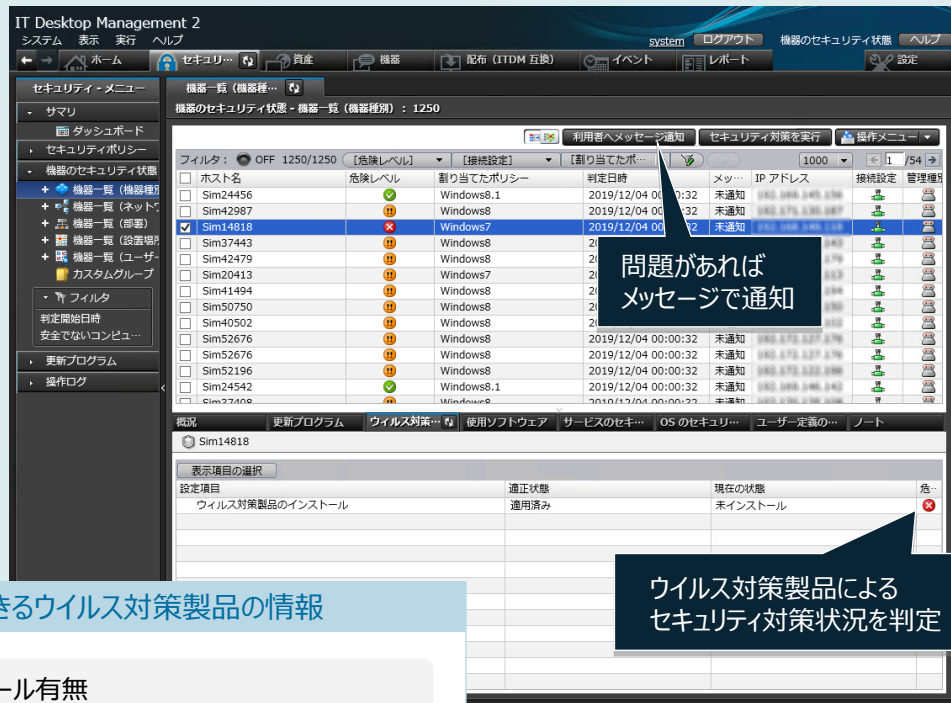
IT Desktop Management 2
システム 表示 実行 ヘルプ
system ログアウト 機器のセキュリティ状態 ヘルプ
ホーム セキュリ… 資産 機器 配布（ITDM 互換） イベント レポート 設定

セキュリティ - メニュー
サマリ
ダッシュボード
セキュリティポリシー
機器のセキュリティ状態
機器一覧（機器種別
機器一覧（ネットワ
機器一覧（部署）
機器一覧（設置場所
機器一覧（ユーザー
カスタムグループ
フィルタ
判定開始日時
安全でないコンピュ…
更新プログラム
操作ログ

機器一覧（機器種…
機器のセキュリティ状態 - 機器一覧（機器種別）：1250
利用者へメッセージ通知 セキュリティ対策を実行 操作メニュー
フィルタ： OFF 1250/1250 [危険レベル] [接続設定] [割り当てたポ… 1000 1 /54

| | ホスト名 | 危険レベル | 割り当てたポリシー | 判定日時 | メッ… | IP アドレス | 接続設定 | 管理種別 |
|---|---|---|---|---|---|---|---|---|
| ☐ | Sim24456 | | Windows8.1 | 2019/12/04 00:00:32 | 未通知 | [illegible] | | |
| ☐ | Sim42987 | | Windows8 | 2019/12/04 00:00:32 | 未通知 | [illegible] | | |
| ☑ | Sim14818 | | Windows7 | 2019/12/04 00:00:32 | 未通知 | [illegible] | | |
| ☐ | Sim37443 | | Windows8 | 20 | | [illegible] | | |
| ☐ | Sim42479 | | Windows8 | 20 | | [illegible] | | |
| ☐ | Sim20413 | | Windows7 | 20 | | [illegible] | | |
| ☐ | Sim41494 | | Windows8 | 20 | | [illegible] | | |
| ☐ | Sim50750 | | Windows8 | 20 | | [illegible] | | |
| ☐ | Sim40502 | | Windows8 | 20 | | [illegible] | | |
| ☐ | Sim52676 | | Windows8 | 2019/12/04 00:00:32 | 未通知 | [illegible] | | |
| ☐ | Sim52676 | | Windows8 | 2019/12/04 00:00:32 | 未通知 | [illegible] | | |
| ☐ | Sim52196 | | Windows8 | 2019/12/04 00:00:32 | 未通知 | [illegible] | | |
| ☐ | Sim24542 | | Windows8.1 | 2019/12/04 00:00:32 | 未通知 | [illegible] | | |

問題があれば
メッセージで通知

概況 更新プログラム ウィルス対策… 使用ソフトウェア サービスのセキ… OS のセキュリ… ユーザー定義の… ノート
Sim14818
表示項目の選択

| 設定項目 | 適正状態 | 現在の状態 | 危… |
|---|---|---|---|
| ウィルス対策製品のインストール | 適用済み | 未インストール | |

ウイルス対策製品による
セキュリティ対策状況を判定

きるウイルス対策製品の情報
ール有無